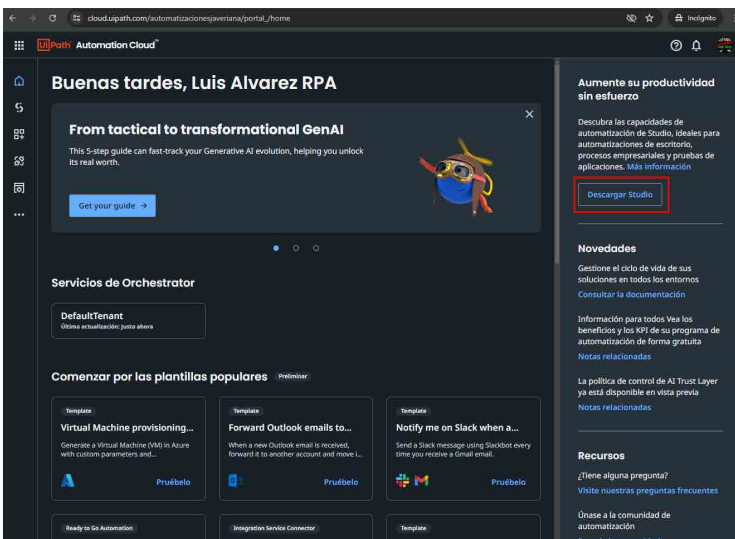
cloud.uipath.com/automatizacionesjaveriana/portal_/home

Incógnito

UiPath Automation Cloud™

Buenas tardes, Luis Alvarez RPA

From tactical to transformational GenAI

This 5-step guide can fast-track your Generative AI evolution, helping you unlock its real worth.

Get your guide →

Servicios de Orchestrator

DefaultTenant
Última actualización: Justo ahora

Comenzar por las plantillas populares Preliminar

Template
Virtual Machine provisioning...
Generate a Virtual Machine (VM) in Azure with custom parameters and...
Pruébelo

Template
Forward Outlook emails to...
When a new Outlook email is received, forward it to another account and move i...
Pruébelo

Template
Notify me on Slack when a...
Send a Slack message using Slackbot every time you receive a Gmail email.
Pruébelo

Ready to Go Automation

Integration Service Connector

Template

Aumente su productividad sin esfuerzo

Descubra las capacidades de automatización de Studio, ideales para automatizaciones de escritorio, procesos empresariales y pruebas de aplicaciones. Más información

Descargar Studio

Novedades

Gestione el ciclo de vida de sus soluciones en todos los entornos
Consultar la documentación

Información para todos Vea los beneficios y los KPI de su programa de automatización de forma gratuita
Notas relacionadas

La política de control de AI Trust Layer ya está disponible en vista previa
Notas relacionadas

Recursos

¿Tiene alguna pregunta?
Visite nuestras preguntas frecuentes

Únase a la comunidad de automatización
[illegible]